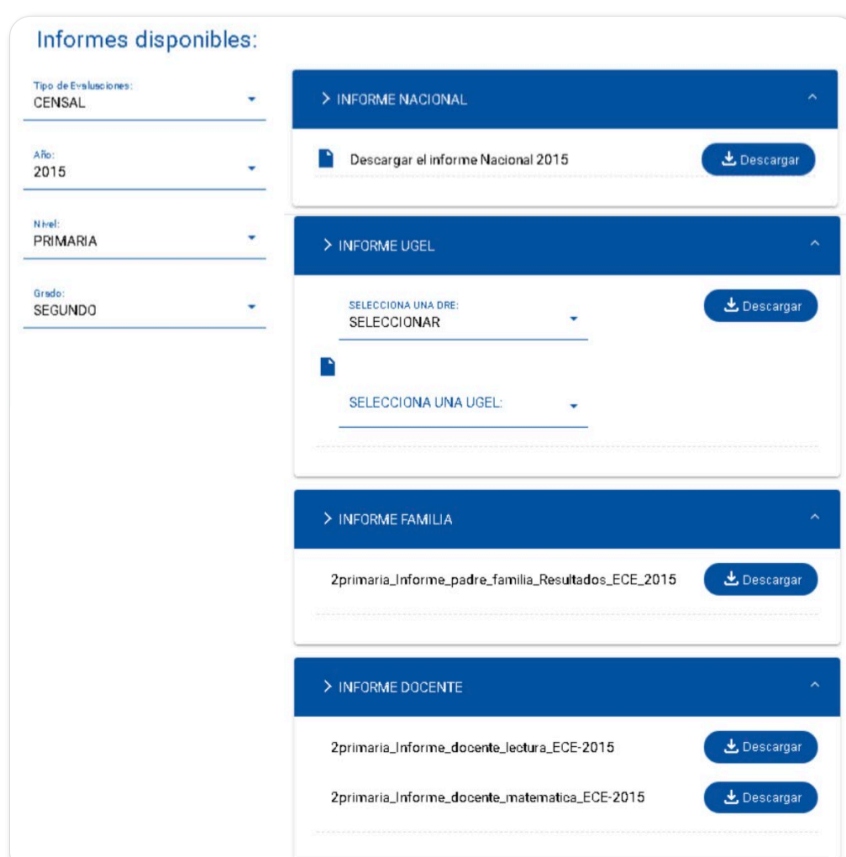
Informes disponibles:

Tipo de Evaluaciones:
CENSAL

Año:
2015

Nivel:
PRIMARIA

Grado:
SEGUNDO

> INFORME NACIONAL

Descargar el informe Nacional 2015

Descargar

> INFORME UGEL

SELECCIONA UNA DRE:
SELECCIONAR

Descargar

SELECCIONA UNA UGEL:

> INFORME FAMILIA

2primaria_Informe_padre_familia_Resultados_ECE_2015

Descargar

> INFORME DOCENTE

2primaria_Informe_docente_lectura_ECE-2015

Descargar

2primaria_Informe_docente_matematica_ECE-2015

Descargar